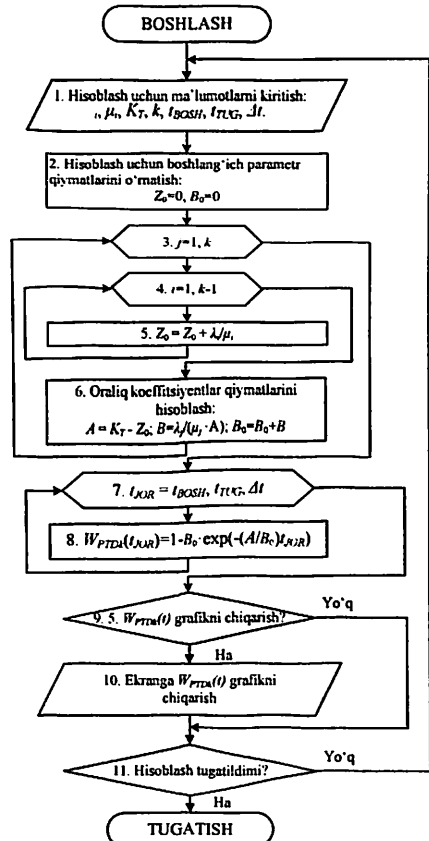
BOSHLASH

1. Hisoblash uchun ma'lumotlarni kiritish: $\lambda_i$, $\mu_i$, $K_T$, $k$, $t_{BOSH}$, $t_{TUG}$, $\Delta t$.

2. Hisoblash uchun boshlang'ich parametr qiymatlarini o'rnatish: $Z_0=0$, $B_0=0$

3. $j=1$, $k$

4. $i=1$, $k$-1

5. $Z_0 = Z_0 + \lambda_i/\mu_i$

6. Oraliq koeffitsiyentlar qiymatlarini hisoblash: $A = K_T - Z_0$; $B=\lambda_j/(\mu_j \cdot A)$; $B_0=B_0+B$

7. $t_{JOR} = t_{BOSH}$, $t_{TUG}$, $\Delta t$

8. $W_{PTDA}(t_{JOR})=1-B_0 \cdot \exp(-(A/B_0)t_{JOR})$

9. 5. $W_{PTDA}(t)$ grafikni chiqarish?

Yo'q

Ha

10. Ekranga $W_{PTDA}(t)$ grafikni chiqarish

11. Hisoblash tugatildimi?

Yo'q

Ha

TUGATISH